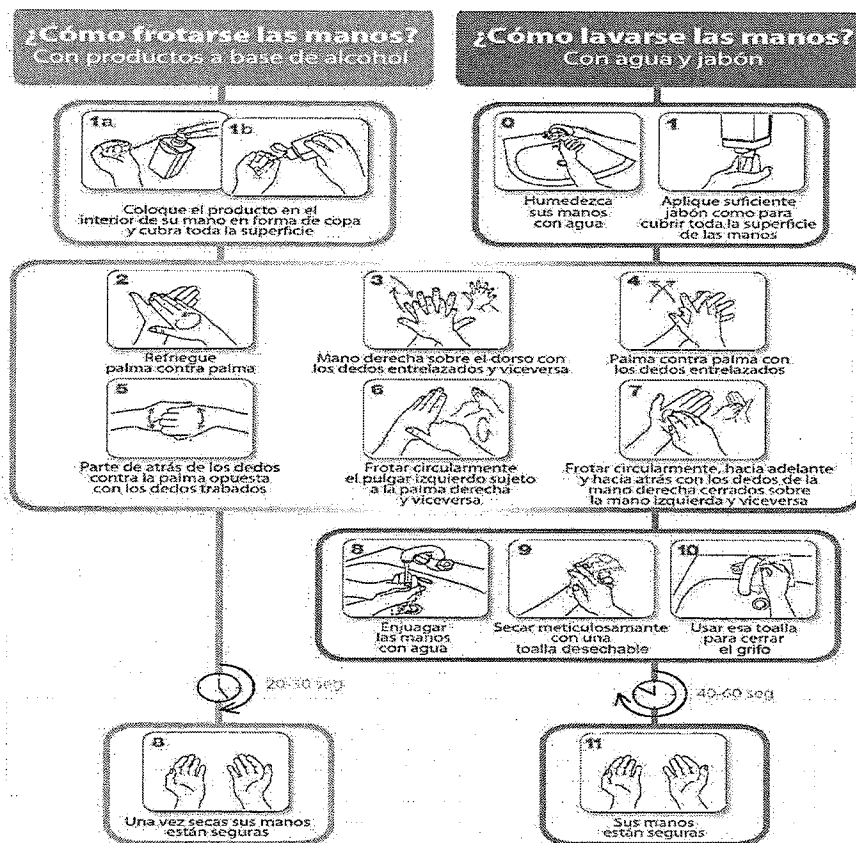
¿Cómo frotarse las manos?
Con productos a base de alcohol

¿Cómo lavarse las manos?
Con agua y jabón

1a 1b
Coloque el producto en el interior de su mano en forma de copa y cubra toda la superficie

0
Humedezca sus manos con agua

1
Aplique suficiente jabón como para cubrir toda la superficie de las manos

2
Refriegue palma contra palma

3
Mano derecha sobre el dorso con los dedos entrelazados y viceversa

4
Palma contra palma con los dedos entrelazados

5
Parte de atrás de los dedos contra la palma opuesta con los dedos trabados

6
Frotar circularmente el pulgar izquierdo sujeto a la palma derecha y viceversa

7
Frotar circularmente, hacia adelante y hacia atrás con los dedos de la mano derecha cerrados sobre la mano izquierda y viceversa

8
Enjuagar las manos con agua

9
Secar meticulosamente con una toalla desechable

10
Usar esa toalla para cerrar el grifo

20-30 seg

40-60 seg

8
Una vez secas sus manos están seguras

11
Sus manos están seguras